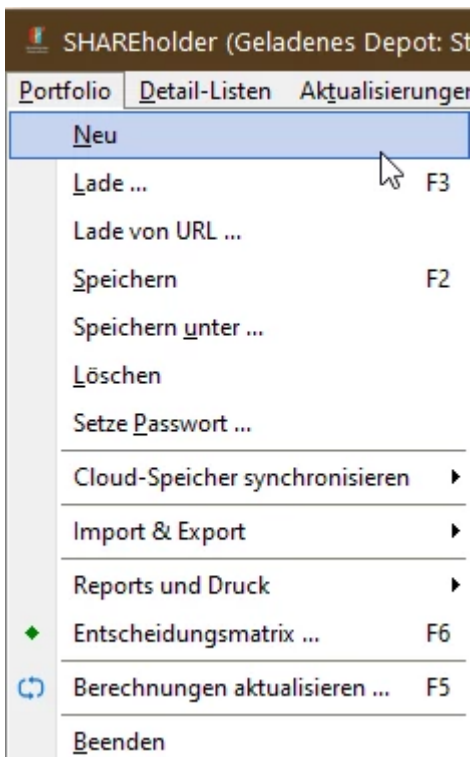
SHAREholder (Geladenes Depot: St

Portfolio Detail-Listen Aktualisierunger

Neu

Lade ... F3

Lade von URL ...

Speichern F2

Speichern unter ...

Löschen

Setze Passwort ...

Cloud-Speicher synchronisieren

Import & Export

Reports und Druck

Entscheidungsmatrix ... F6

Berechnungen aktualisieren ... F5

Beenden